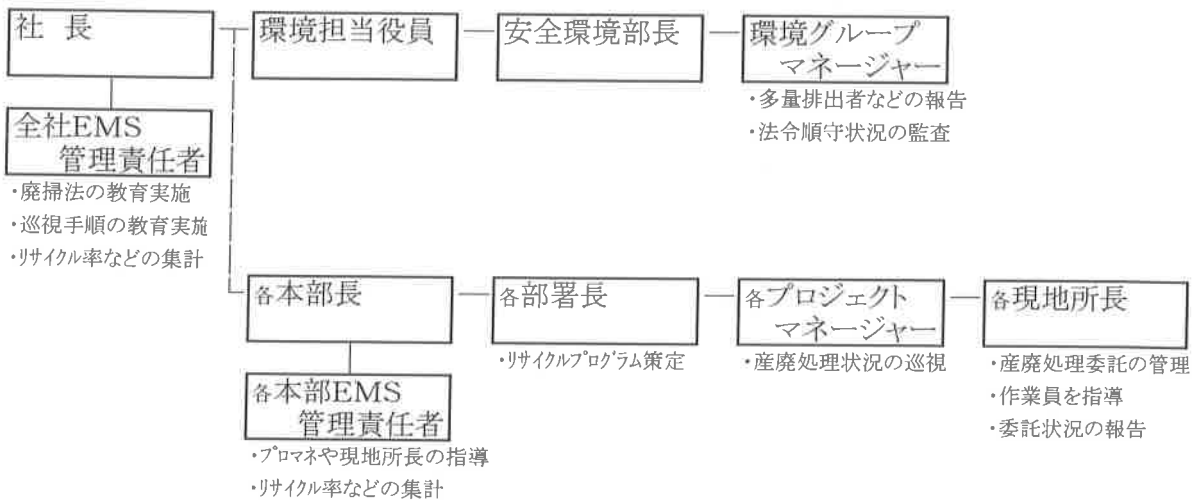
社　長

全社EMS
管理責任者

・廃掃法の教育実施
・巡視手順の教育実施
・リサイクル率などの集計

環境担当役員

安全環境部長

環境グループ
マネージャー

・多量排出者などの報告
・法令順守状況の監査

各本部長

各本部EMS
管理責任者

・プロマネや現地所長の指導
・リサイクル率などの集計

各部署長

・リサイクルプログラム策定

各プロジェクト
マネージャー

・産廃処理状況の巡視

各現地所長

・産廃処理委託の管理
・作業員を指導
・委託状況の報告